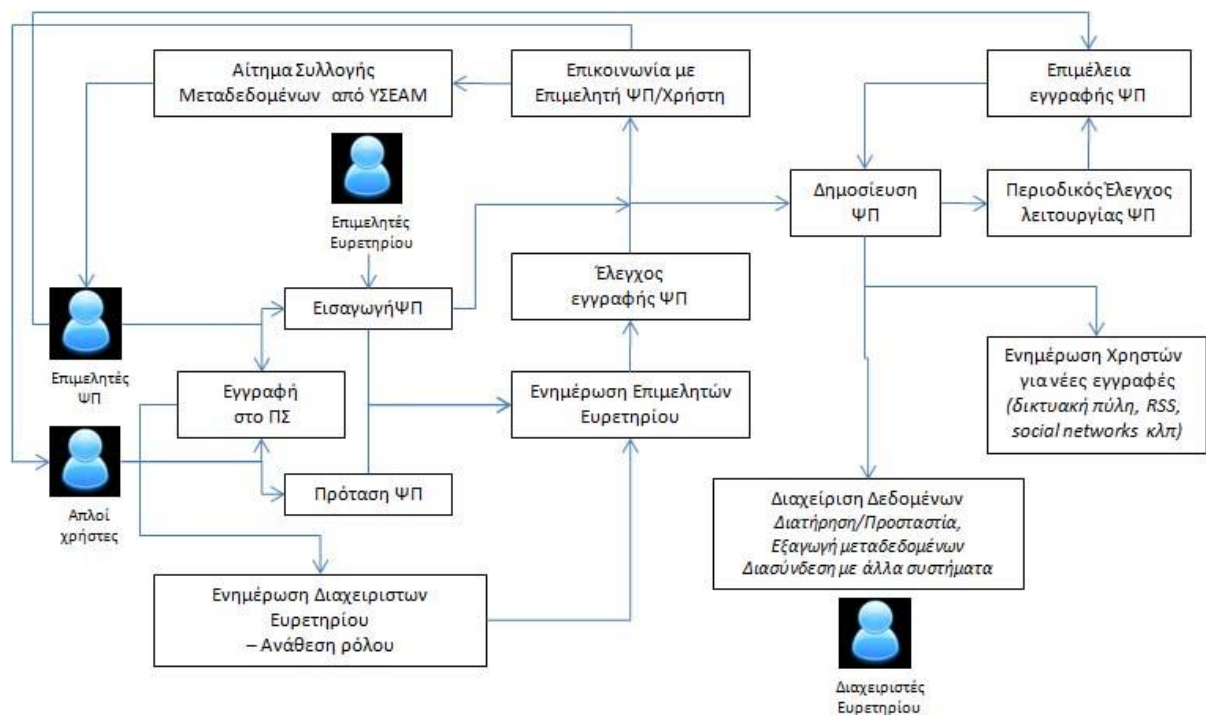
Αίτημα Συλλογής Μεταδεδομένων από ΥΣΕΑΜ

Επικοινωνία με Επιμελητή ΨΠ/Χρήστη

Επιμέλεια εγγραφής ΨΠ

Επιμελητές Ευρετηρίου

Δημοσίευση ΨΠ

Περιοδικός Έλεγχος λειτουργίας ΨΠ

Έλεγχος εγγραφής ΨΠ

ΕισαγωγήΨΠ

Επιμελητές ΨΠ

Εγγραφή στο ΠΣ

Ενημέρωση Επιμελητών Ευρετηρίου

Ενημέρωση Χρηστών για νέες εγγραφές (δικτυακή πύλη, RSS, social networks κλπ)

Απλοί χρήστες

Πρόταση ΨΠ

Διαχείριση Δεδομένων Διατήρηση/Προστασία, Εξαγωγή μεταδεδομένων Διασύνδεση με άλλα συστήματα

Ενημέρωση Διαχειριστων Ευρετηρίου – Ανάθεση ρόλου

Διαχειριστές Ευρετηρίου